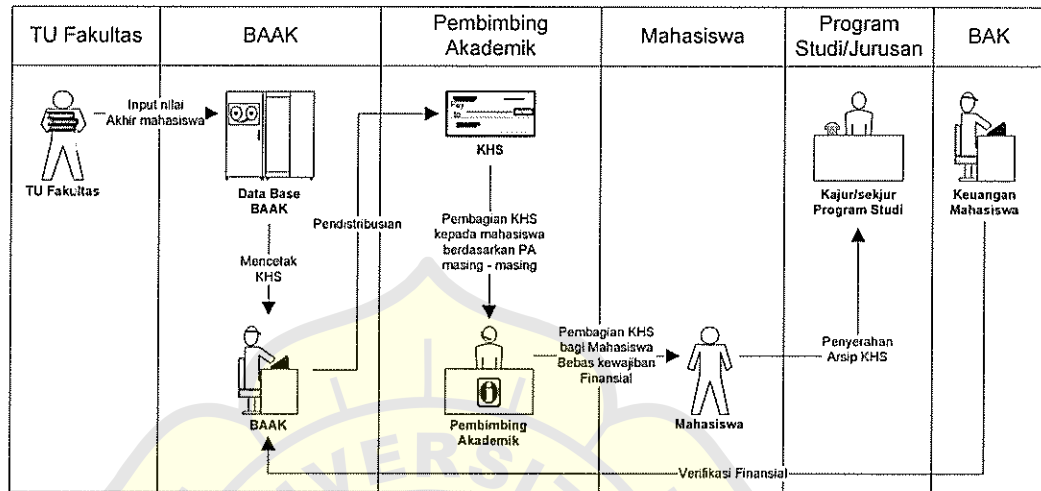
| TU Fakultas | BAAK | Pembimbing Akademik | Mahasiswa | Program Studi/Jurusan | BAK |
|---|---|---|---|---|---|

Input nilai Akhir mahasiswa

TU Fakultas

Data Base BAAK

Mencetak KHS

BAAK

Pendistribusian

Pay to

KHS

Pembagian KHS kepada mahasiswa berdasarkan PA masing - masing

Pembimbing Akademik

Pembagian KHS bagi Mahasiswa Bebas kewajiban Finansial

Mahasiswa

Penyerahan Arsip KHS

Kajur/sekjur Program Studi

Keuangan Mahasiswa

Verifikasi Finansial